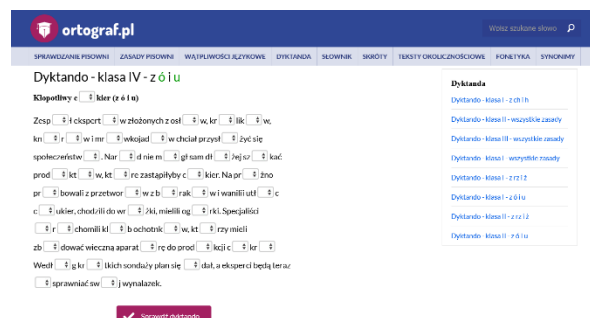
ortograf.pl

Wpisz szukane słowo

SPRAWDZANIE PISOWNI | ZASADY PISOWNI | WĄTPLIWOŚCI JĘZYKOWE | DYKTANDA | SŁOWNIK | SKRÓTY | TEKSTY OKOLICZNOŚCIOWE | FONETYKA | SYNONIMY

Dyktando - klasa IV - z ó i u

Kłopotliwy c [ ] kier (z ó i u)

Zesp [ ] ł ekspert [ ] w złożonych z osł [ ] w, kr [ ] lik [ ] w, kr [ ] r [ ] w i mr [ ] wkojad [ ] w chciał przysł [ ] żyć się społeczeństw [ ] . Nar [ ] d nie m [ ] gł sam dł [ ] żej sz [ ] kać prod [ ] kt [ ] w, kt [ ] re zastąpiłyby c [ ] kier. Na pr [ ] żno pr [ ] bowali z przetwor [ ] w z b [ ] rak [ ] w i wanilii utł [ ] c c [ ] ukier, chodzili do wr [ ] żki, mielili cz [ ] rki. Specjaliści [ ] r [ ] chomili kl [ ] b ochotnik [ ] w, kt [ ] rzy mieli zb [ ] dować wieczną aparat [ ] rę do prod [ ] kcji c [ ] kr [ ] . Według kr [ ] tkich sondaży plan się [ ] dał, a eksperci będą teraz [ ] sprawiać sw [ ] j wynalazek.

Sprawdź dyktando

Dyktanda
Dyktando - klasa I - z ch i h
Dyktando - klasa I - wszystkie zasady
Dyktando - klasa III - wszystkie zasady
Dyktando - klasa I - wszystkie zasady
Dyktando - klasa I - z rz i ż
Dyktando - klasa I - z ó i u
Dyktando - klasa II - z rz i ż
Dyktando - klasa II - z ó i u